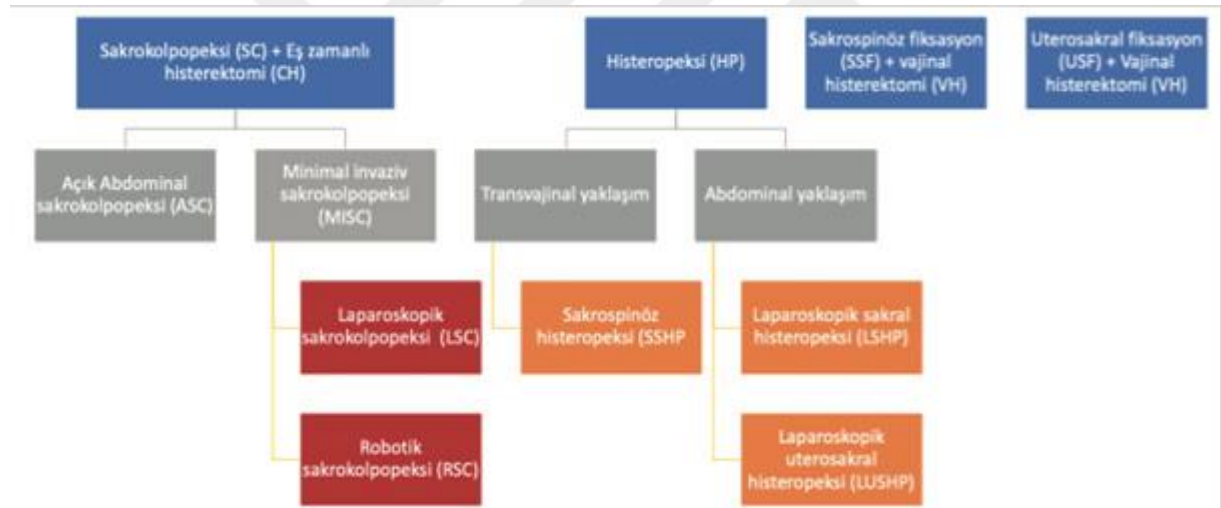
Sakrokolpopeksi (SC) + Eş zamanlı histerektomi (CH)

Histeropeksi (HP)

Sakrospinöz fiksasyon (SSF) + vajinal histerektomi (VH)

Uterosakral fiksasyon (USF) + Vajinal histerektomi (VH)

Açık Abdominal sakrokolpopeksi (ASC)

Minimal invaziv sakrokolpopeksi (MISC)

Transvajinal yaklaşım

Abdominal yaklaşım

Laparoskopik sakrokolpopeksi (LSC)

Robotik sakrokolpopeksi (RSC)

Sakrospinöz histeropeksi (SSHP

Laparoskopik sakral histeropeksi (LSHP)

Laparoskopik uterosakral histeropeksi (LUSHP)